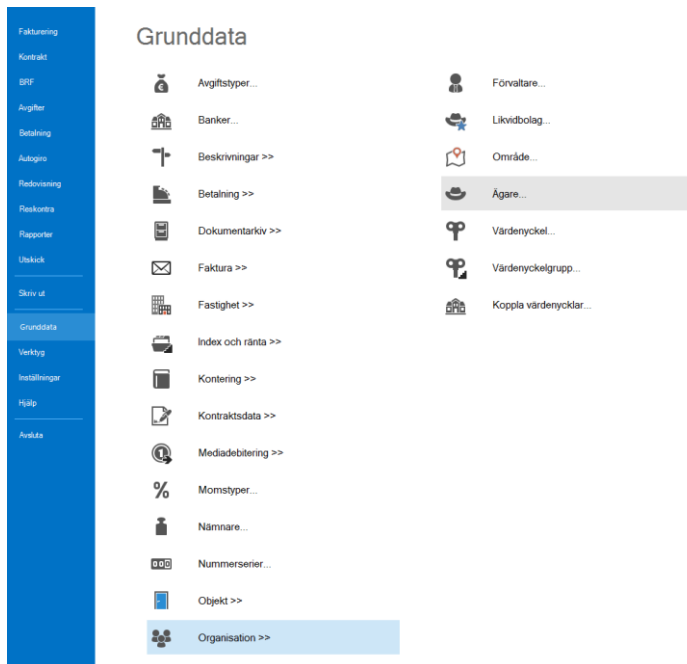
Fakturering
Kontrakt
BRF
Avgifter
Betalning
Autogiro
Redovisning
Reskontra
Rapporter
Utskick
Skriv ut
Grunddata
Verktyg
Inställningar
Hjälp
Avsluta

Grunddata

Avgiftstyper...
Banker...
Beskrivningar >>
Betalning >>
Dokumentarkiv >>
Faktura >>
Fastighet >>
Index och ränta >>
Kontering >>
Kontraktsdata >>
Mediadebitering >>
Momstyper...
Nämnare...
Nummerserier...
Objekt >>
Organisation >>

Förvaltare...
Likvidbolag...
Område...
Ägare...
Värdenyckel...
Värdenyckelgrupp...
Koppla värdenycklar...